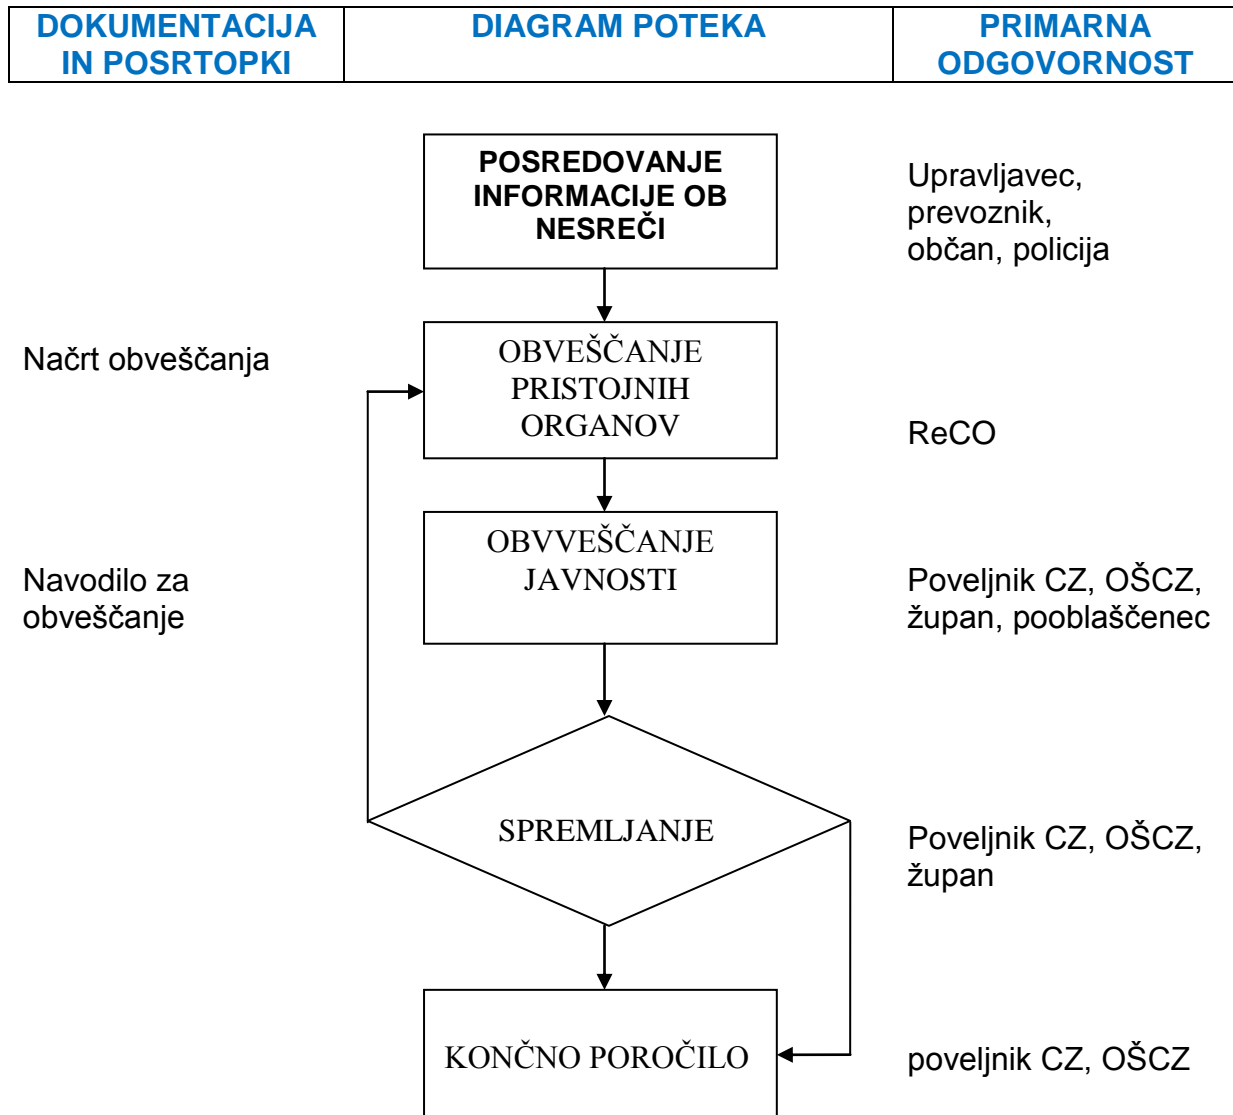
| DOKUMENTACIJA IN POSRTOPKI | DIAGRAM POTEKA | PRIMARNA ODGOVORNOST |
|---|---|---|

POSREDOVANJE INFORMACIJE OB NESREČI

Upravljavec, prevoznik, občan, policija

Načrt obveščanja

OBVEŠČANJE PRISTOJNIH ORGANOV

ReCO

Navodilo za obveščanje

OBVVEŠČANJE JAVNOSTI

Poveljnik CZ, OŠCZ, župan, pooblaščenec

SPREMLJANJE

Poveljnik CZ, OŠCZ, župan

KONČNO POROČILO

poveljnik CZ, OŠCZ